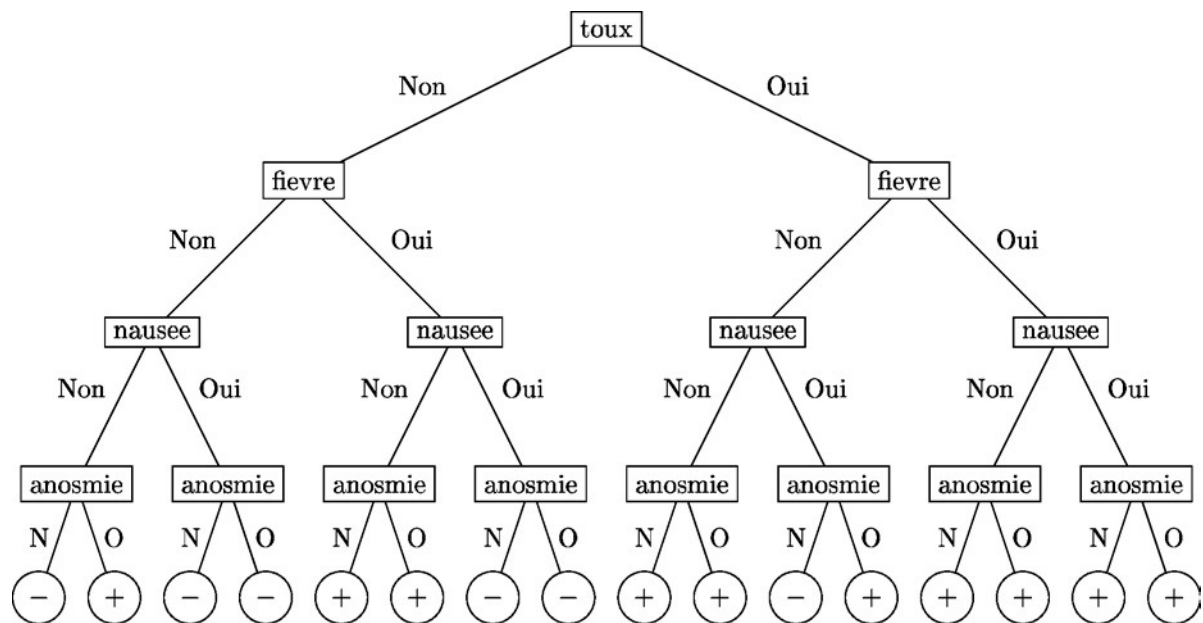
toux

Non Oui

fievre fievre

Non Oui Non Oui

nausee nausee nausee nausee

Non Oui Non Oui Non Oui Non Oui

anosmie anosmie anosmie anosmie anosmie anosmie anosmie anosmie

N O N O N O N O N O N O N O N O

− + − − + + − − + + − + + + + +